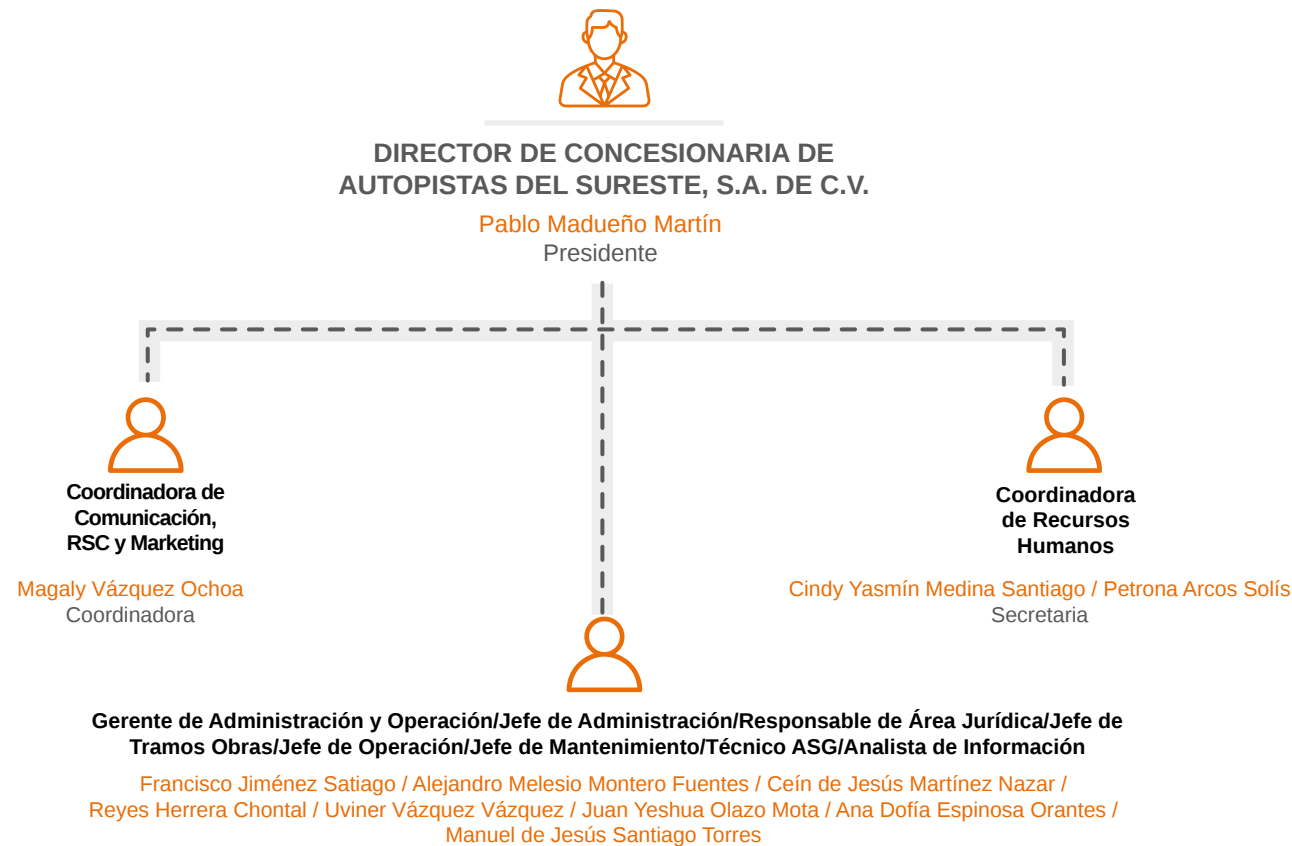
DIRECTOR DE CONCESIONARIA DE AUTOPISTAS DEL SURESTE, S.A. DE C.V.

Pablo Madueño Martín
Presidente

Coordinadora de Comunicación, RSC y Marketing

Magaly Vázquez Ochoa
Coordinadora

Coordinadora de Recursos Humanos

Cindy Yasmín Medina Santiago / Petrona Arcos Solís
Secretaria

Gerente de Administración y Operación/Jefe de Administración/Responsable de Área Jurídica/Jefe de Tramos Obras/Jefe de Operación/Jefe de Mantenimiento/Técnico ASG/Analista de Información

Francisco Jiménez Satiago / Alejandro Melesio Montero Fuentes / Ceín de Jesús Martínez Nazar / Reyes Herrera Chontal / Uviner Vázquez Vázquez / Juan Yeshua Olazo Mota / Ana Dofía Espinosa Orantes / Manuel de Jesús Santiago Torres